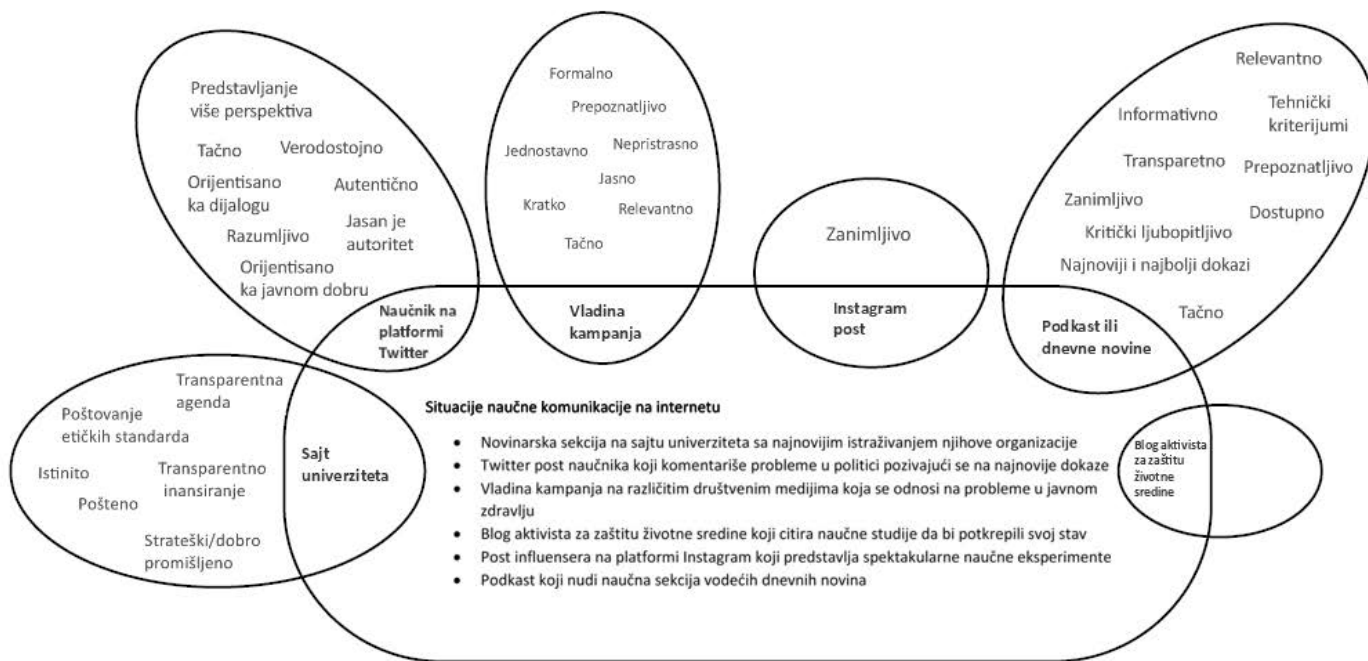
Predstavljanje više perspektiva

Tačno

Verodostojno

Orijentisano ka dijalogu

Autentično

Jasan je autoritet

Razumljivo

Orijentisano ka javnom dobru

Naučnik na platformi Twitter

Formalno

Prepoznatljivo

Jednostavno

Nepristrasno

Jasno

Kratko

Relevantno

Tačno

Vladina kampanja

Zanimljivo

Instagram post

Relevantno

Informativno

Tehnički kriterijumi

Transparetno

Prepoznatljivo

Zanimljivo

Dostupno

Kritički ljubopitljivo

Najnoviji i najbolji dokazi

Tačno

Podkast ili dnevne novine

Transparentna agenda

Poštovanje etičkih standarda

Istinito

Transparentno inansiranje

Pošteno

Strateški/dobro promišljeno

Sajt univerziteta

Situacije naučne komunikacije na internetu

- Novinarska sekcija na sajtu univerziteta sa najnovijim istraživanjem njihove organizacije
- Twitter post naučnika koji komentariše probleme u politici pozivajući se na najnovije dokaze
- Vladina kampanja na različitim društvenim medijima koja se odnosi na probleme u javnom zdravlju
- Blog aktivista za zaštitu životne sredine koji citira naučne studije da bi potkrepili svoj stav
- Post influensera na platformi Instagram koji predstavlja spektakularne naučne eksperimente
- Podkast koji nudi naučna sekcija vodećih dnevnih novina

Blog aktivista za zaštitu životne sredine